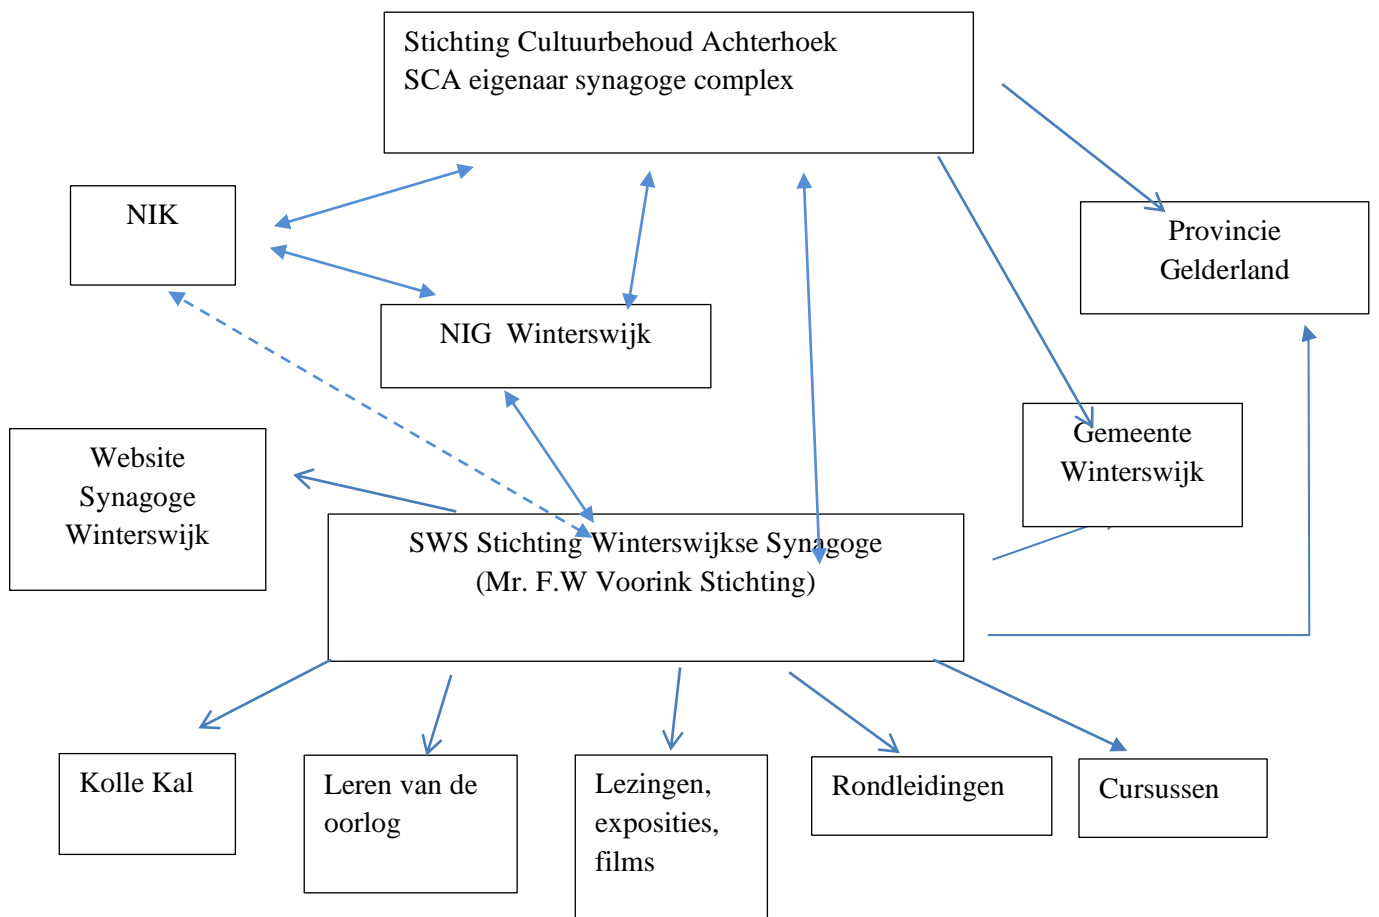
Stichting Cultuurbehoud Achterhoek
SCA eigenaar synagoge complex

NIK

Provincie
Gelderland

NIG Winterswijk

Website
Synagoge
Winterswijk

Gemeente
Winterswijk

SWS Stichting Winterswijkse Synagoge
(Mr. F.W Voorink Stichting)

Kolle Kal

Leren van de oorlog

Lezingen, exposities, films

Rondleidingen

Cursussen